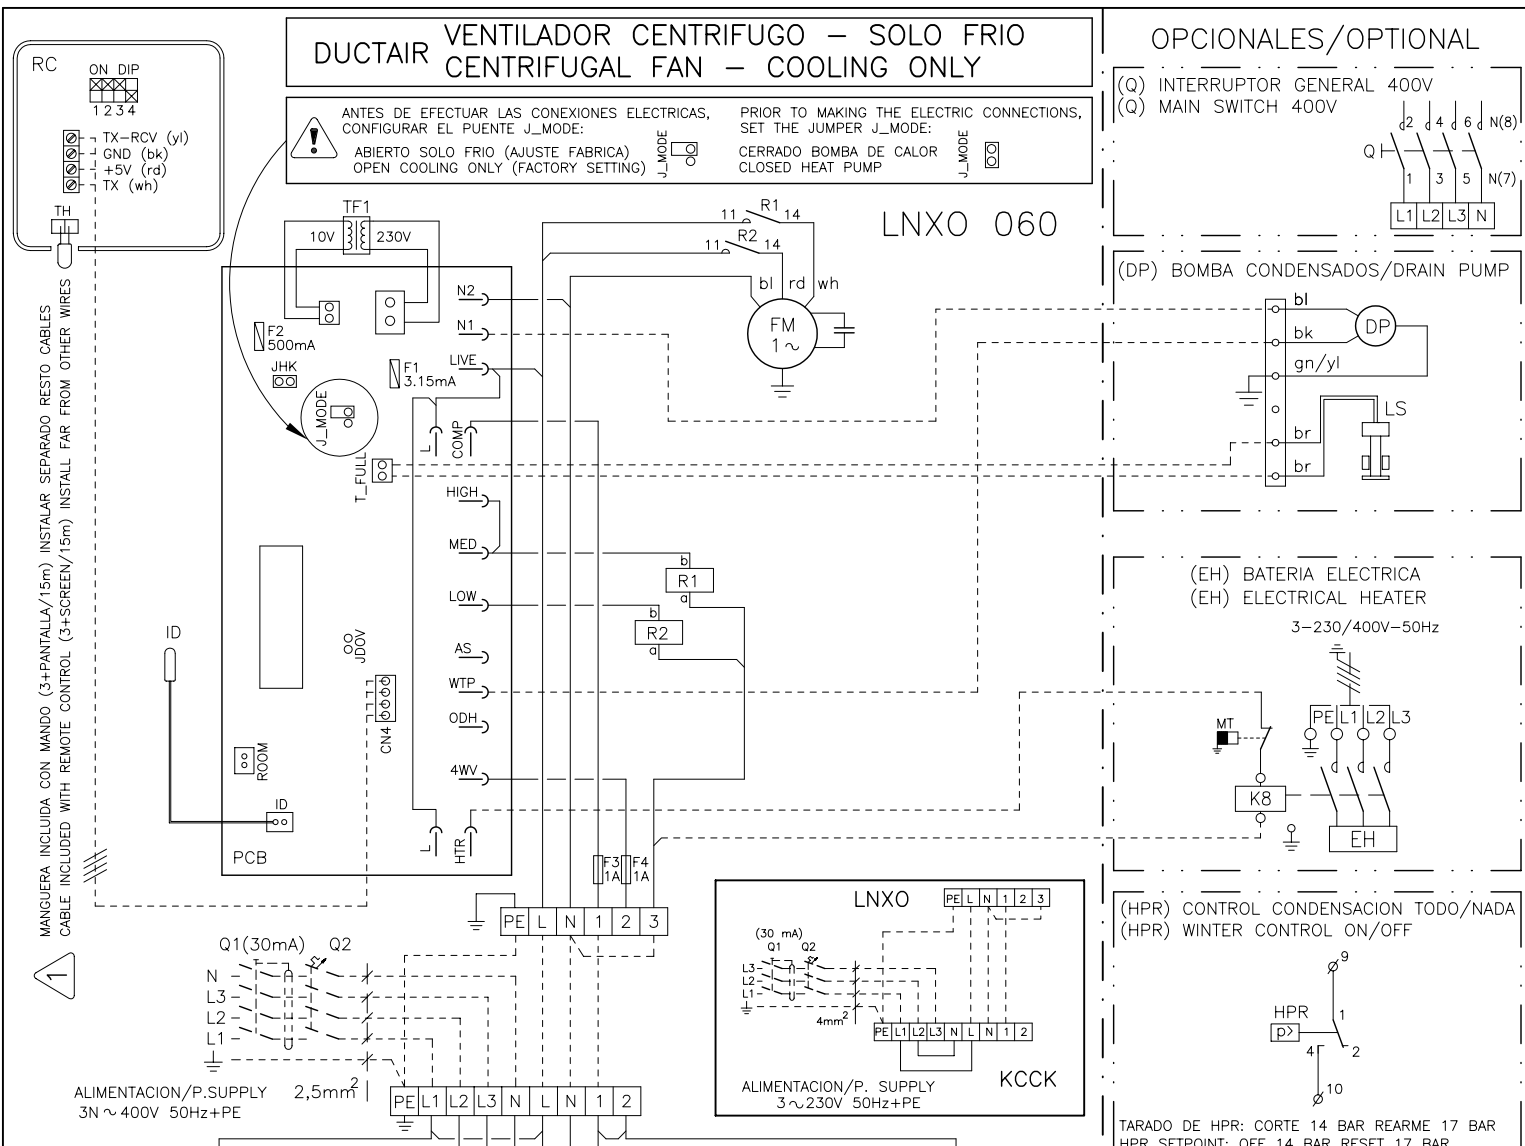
DUCTAIR VENTILADOR CENTRIFUGO – SOLO FRIO
CENTRIFUGAL FAN – COOLING ONLY

ANTES DE EFECTUAR LAS CONEXIONES ELECTRICAS, CONFIGURAR EL PUENTE J_MODE:
ABIERTO SOLO FRIO (AJUSTE FABRICA) OPEN COOLING ONLY (FACTORY SETTING) J_MODE

PRIOR TO MAKING THE ELECTRIC CONNECTIONS, SET THE JUMPER J_MODE:
CERRADO BOMBA DE CALOR CLOSED HEAT PUMP J_MODE

OPCIONALES/OPTIONAL

RC
ON DIP
1 2 3 4
TX–RCV (yl)
GND (bk)
+5V (rd)
TX (wh)
TH

LNXO 060

TF1
10V 230V
F2 500mA
JHK
J_MODE
F1 3.15mA
N2
N1
LIVE
L
COMP
T_FULL
HIGH
MED
LOW
AS
WTP
ODH
4WV
L
HTR
JDOV
CN4
ROOM
ID
PCB
ID

R1 11 14
R2 11 14
bl rd wh
FM 1~
R1 b a
R2 b a
F3 1A
F4 1A

PE L N 1 2 3

MANGUERA INCLUIDA CON MANDO (3+PANTALLA/15m) INSTALAR SEPARADO RESTO CABLES
CABLE INCLUDED WITH REMOTE CONTROL (3+SCREEN/15m) INSTALL FAR FROM OTHER WIRES

1

Q1(30mA) Q2
N
L3
L2
L1
ALIMENTACION/P.SUPPLY
3N ~ 400V 50Hz+PE
2,5mm²
PE L1 L2 L3 N L N 1 2

LNXO
PE L N 1 2 3
(30 mA)
Q1 Q2
L3
L2
L1
4mm²
PE L1 L2 L3 N L N 1 2
KCCK
ALIMENTACION/P. SUPPLY
3~230V 50Hz+PE

(Q) INTERRUPTOR GENERAL 400V
(Q) MAIN SWITCH 400V
2 4 6 N(8)
Q
1 3 5 N(7)
L1 L2 L3 N

(DP) BOMBA CONDENSADOS/DRAIN PUMP
bl
bk
DP
gn/yl
LS
br
br

(EH) BATERIA ELECTRICA
(EH) ELECTRICAL HEATER
3–230/400V–50Hz
MT
PE L1 L2 L3
K8
EH

(HPR) CONTROL CONDENSACION TODO/NADA
(HPR) WINTER CONTROL ON/OFF
9
HPR
p>
1
4
2
10
TARADO DE HPR: CORTE 14 BAR REARME 17 BAR
HPR SETPOINT: OFF 14 BAR RESET 17 BAR